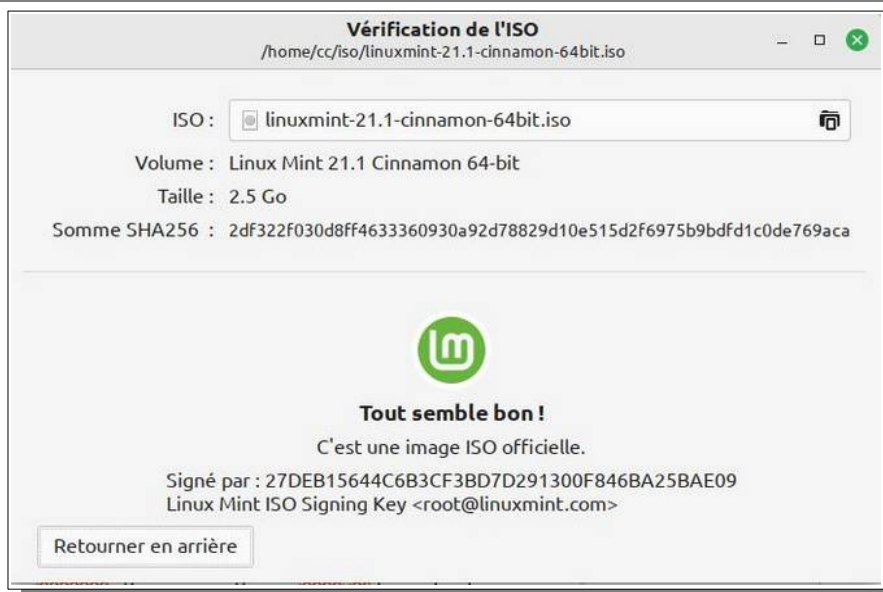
Vérification de l'ISO
/home/cc/iso/linuxmint-21.1-cinnamon-64bit.iso

ISO : linuxmint-21.1-cinnamon-64bit.iso

Volume : Linux Mint 21.1 Cinnamon 64-bit

Taille : 2.5 Go

Somme SHA256 : 2df322f030d8ff4633360930a92d78829d10e515d2f6975b9bdfd1c0de769aca

Tout semble bon !

C'est une image ISO officielle.

Signé par : 27DEB15644C6B3CF3BD7D291300F846BA25BAE09
Linux Mint ISO Signing Key <root@linuxmint.com>

Retourner en arrière